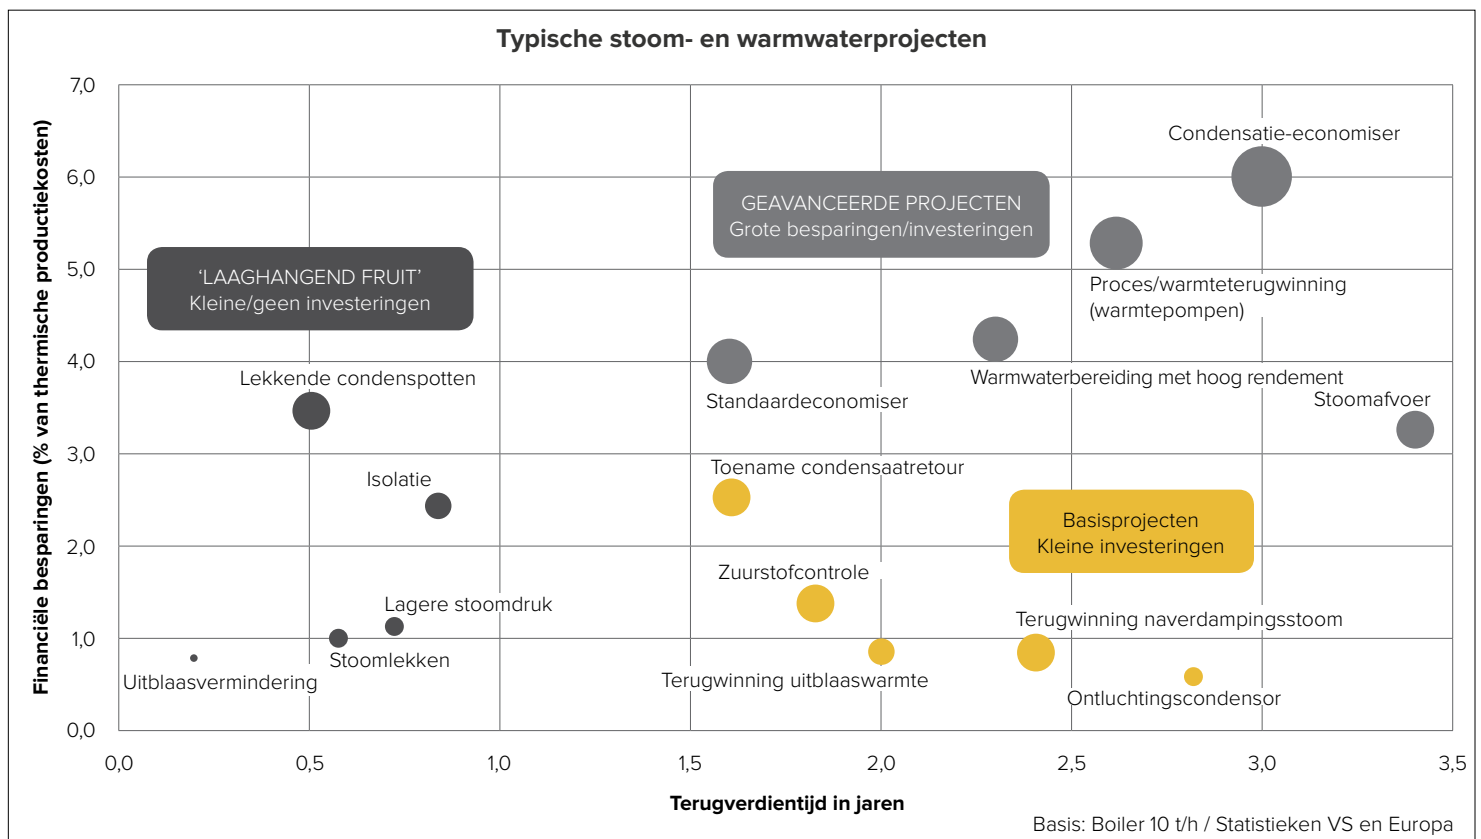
Typische stoom- en warmwaterprojecten

Financiële besparingen (% van thermische productiekosten)

7,0
6,0
5,0
4,0
3,0
2,0
1,0
0,0

'LAAGHANGEND FRUIT'
Kleine/geen investeringen

GEAVANCEERDE PROJECTEN
Grote besparingen/investeringen

Basisprojecten
Kleine investeringen

Condensatie-economiser
Proces/warmteterugwinning (warmtepompen)
Warmwaterbereiding met hoog rendement
Stoomafvoer
Standaardeconomiser
Lekkende condenspotten
Isolatie
Toename condensaatretour
Zuurstofcontrole
Lagere stoomdruk
Stoomlekken
Uitblaasvermindering
Terugwinning uitblaaswarmte
Terugwinning naverdampingsstoom
Ontluchtingscondensor

0,0
0,5
1,0
1,5
2,0
2,5
3,0
3,5

Terugverdientijd in jaren

Basis: Boiler 10 t/h / Statistieken VS en Europa